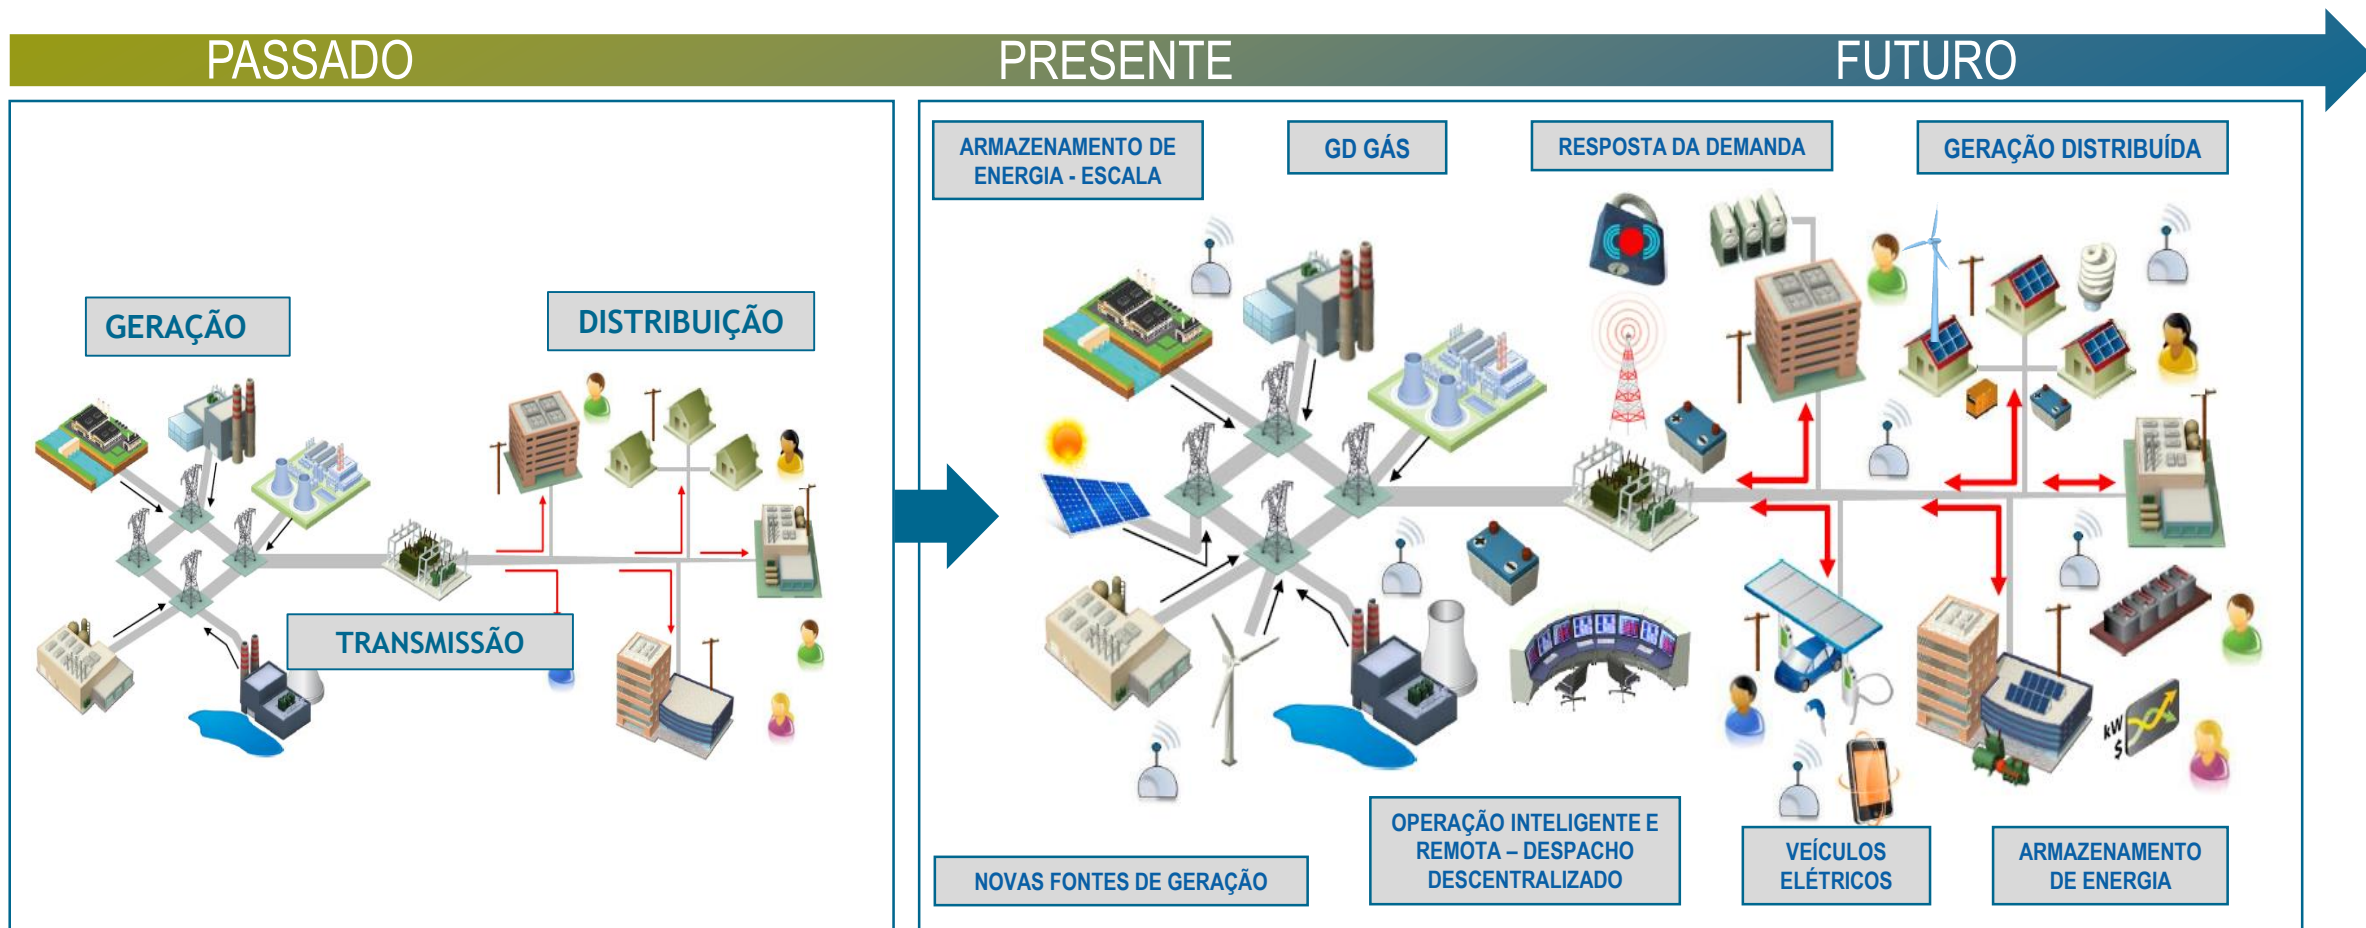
PASSADO PRESENTE FUTURO

GERAÇÃO

DISTRIBUIÇÃO

TRANSMISSÃO

ARMAZENAMENTO DE ENERGIA - ESCALA

GD GÁS

RESPOSTA DA DEMANDA

GERAÇÃO DISTRIBUÍDA

kW
$

NOVAS FONTES DE GERAÇÃO

OPERAÇÃO INTELIGENTE E REMOTA – DESPACHO DESCENTRALIZADO

VEÍCULOS ELÉTRICOS

ARMAZENAMENTO DE ENERGIA